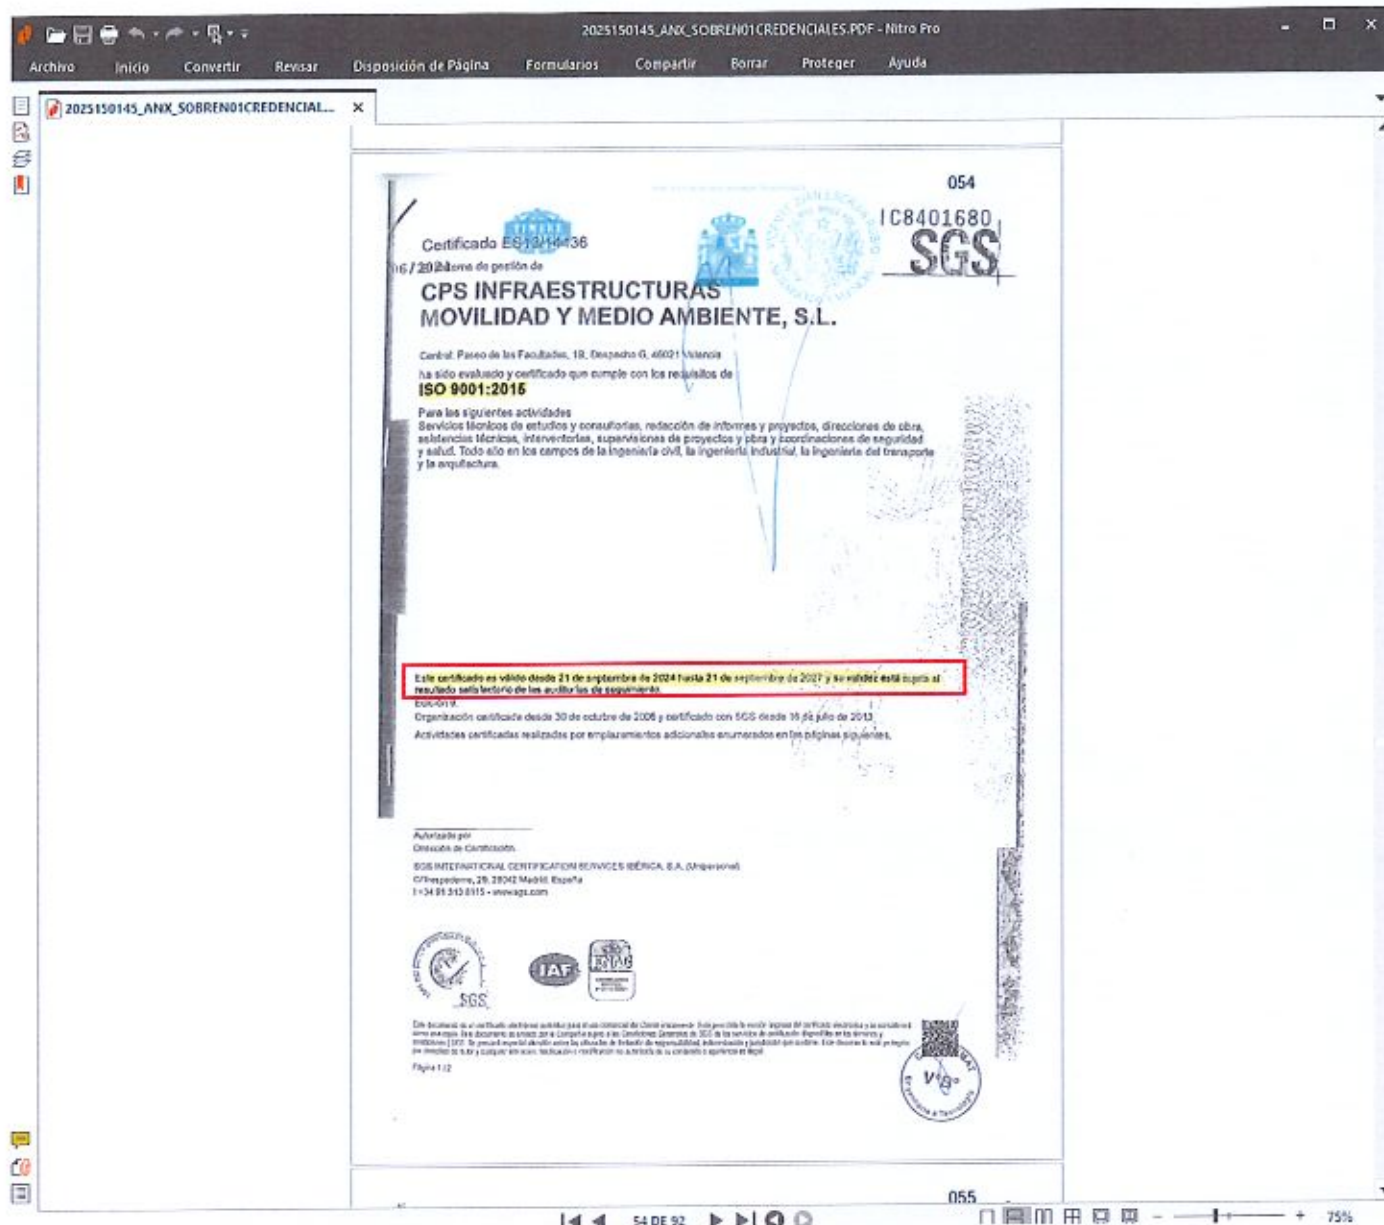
2025150145_ANX_SOBRENO1CREDENCIALES.PDF - Nitro Pro

Archivo Inicio Convertir Revisar Disposición de Página Formularios Compartir Borrar Proteger Ayuda

2025150145_ANX_SOBRENO1CREDENCIAL...

054

IC8401680

SGS

Certificado ES13/14436

16/2024 Sistema de gestión de

CPS INFRAESTRUCTURAS MOVILIDAD Y MEDIO AMBIENTE, S.L.

Central: Paseo de las Facultades, 18, Despacho G, 46021 Valencia

ha sido evaluado y certificado que cumple con los requisitos de

ISO 9001:2015

Para las siguientes actividades
Servicios técnicos de estudios y consultorías, redacción de informes y proyectos, direcciones de obra, asistencias técnicas, interventorías, supervisiones de proyectos y obra y coordinaciones de seguridad y salud. Todo ello en los campos de la ingeniería civil, la ingeniería industrial, la ingeniería del transporte y la arquitectura.

Este certificado es válido desde 21 de septiembre de 2024 hasta 21 de septiembre de 2027 y su validez está sujeta al resultado satisfactorio de las auditorías de seguimiento.
Edición 9.
Organización certificada desde 30 de octubre de 2006 y certificado con SGS desde 16 de julio de 2013.
Actividades certificadas realizadas por emplazamientos adicionales enumerados en las páginas siguientes.

Autorizado por
Dirección de Certificación

SGS INTERNATIONAL CERTIFICATION SERVICES IBÉRICA, S.A. (Unipersonal)
C/Trespaderne, 29. 28042 Madrid. España
t +34 91 313 8115 - www.sgs.com

SGS

IAF

ENAC

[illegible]

Página 1 / 2

V°B°

055

54 DE 92

75%